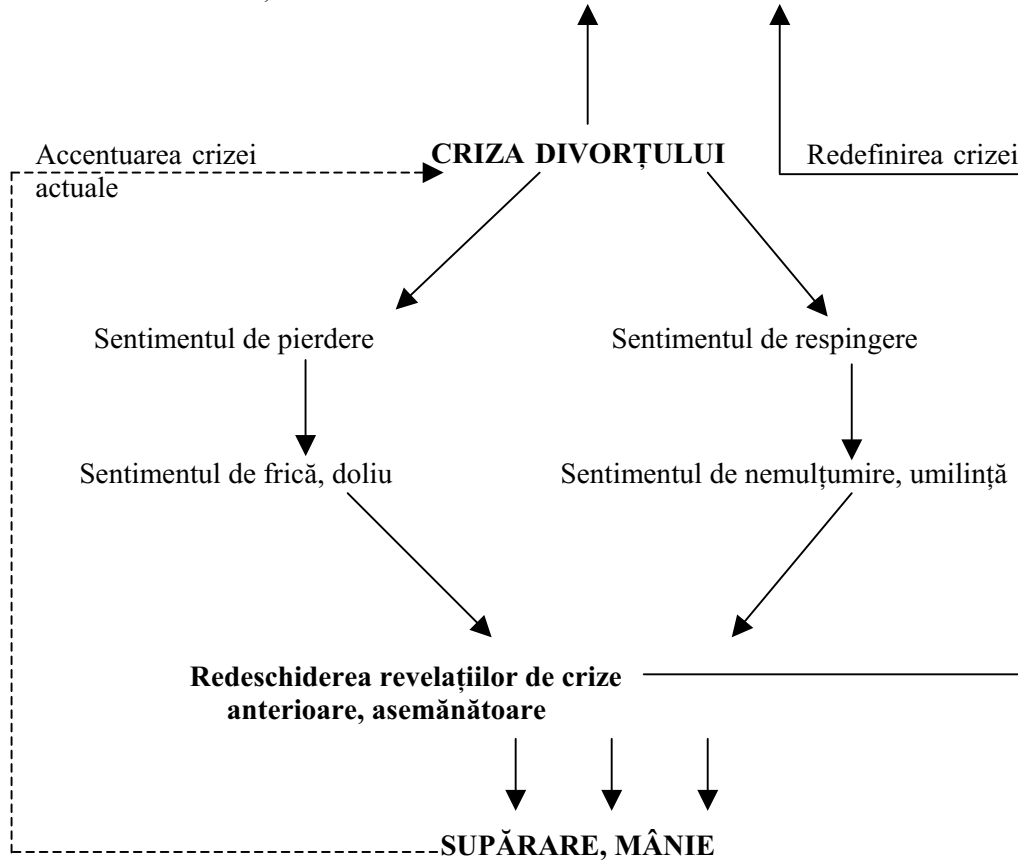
Accentuarea crizei actuale

CRIZA DIVORȚULUI

Redefinirea crizei

Sentimentul de pierdere

Sentimentul de respingere

Sentimentul de frică, doliu

Sentimentul de nemulțumire, umilință

Redeschiderea revelațiilor de crize anterioare, asemănătoare

SUPĂRARE, MÂNIE